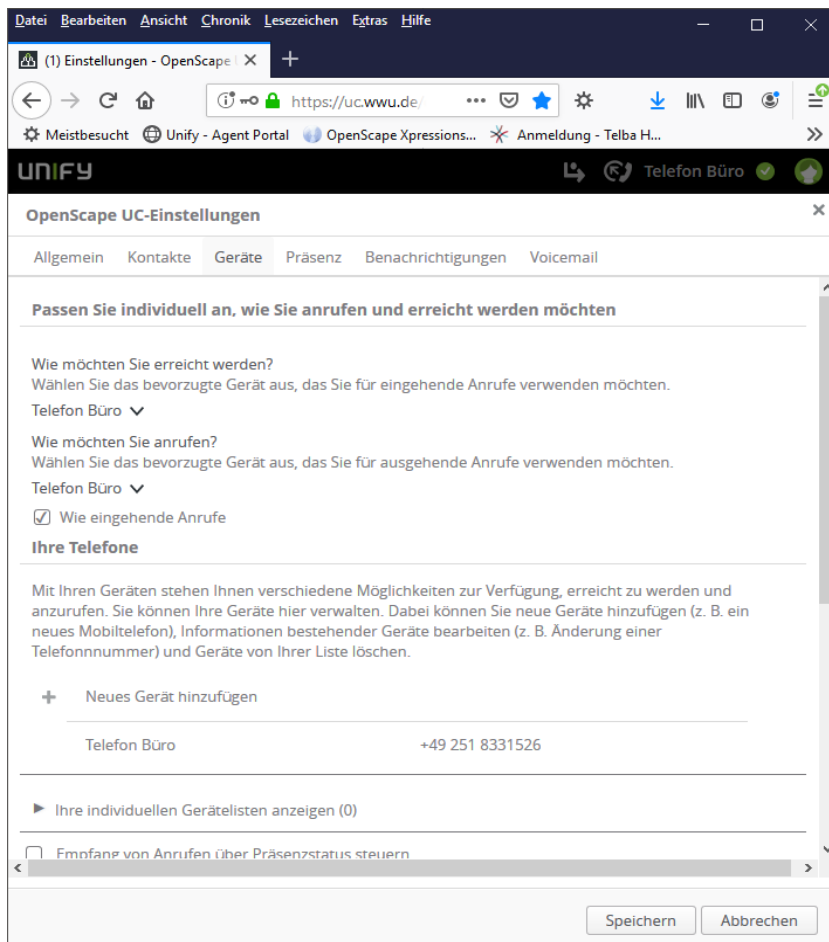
Datei Bearbeiten Ansicht Chronik Lesezeichen Extras Hilfe

(1) Einstellungen - OpenScape

https://uc.wwu.de/

Meistbesucht Unify - Agent Portal OpenScape Xpressions... Anmeldung - Telba H...

UNIFY

Telefon Büro

OpenScape UC-Einstellungen

Allgemein Kontakte Geräte Präsenz Benachrichtigungen Voicemail

Passen Sie individuell an, wie Sie anrufen und erreicht werden möchten

Wie möchten Sie erreicht werden?
Wählen Sie das bevorzugte Gerät aus, das Sie für eingehende Anrufe verwenden möchten.

Telefon Büro

Wie möchten Sie anrufen?
Wählen Sie das bevorzugte Gerät aus, das Sie für ausgehende Anrufe verwenden möchten.

Telefon Büro

Wie eingehende Anrufe

Ihre Telefone

Mit Ihren Geräten stehen Ihnen verschiedene Möglichkeiten zur Verfügung, erreicht zu werden und anzurufen. Sie können Ihre Geräte hier verwalten. Dabei können Sie neue Geräte hinzufügen (z. B. ein neues Mobiltelefon), Informationen bestehender Geräte bearbeiten (z. B. Änderung einer Telefonnnummer) und Geräte von Ihrer Liste löschen.

Neues Gerät hinzufügen

| Telefon Büro | +49 251 8331526 |
|---|---|

Ihre individuellen Gerätelisten anzeigen (0)

Empfang von Anrufen über Präsenzstatus steuern

Speichern Abbrechen